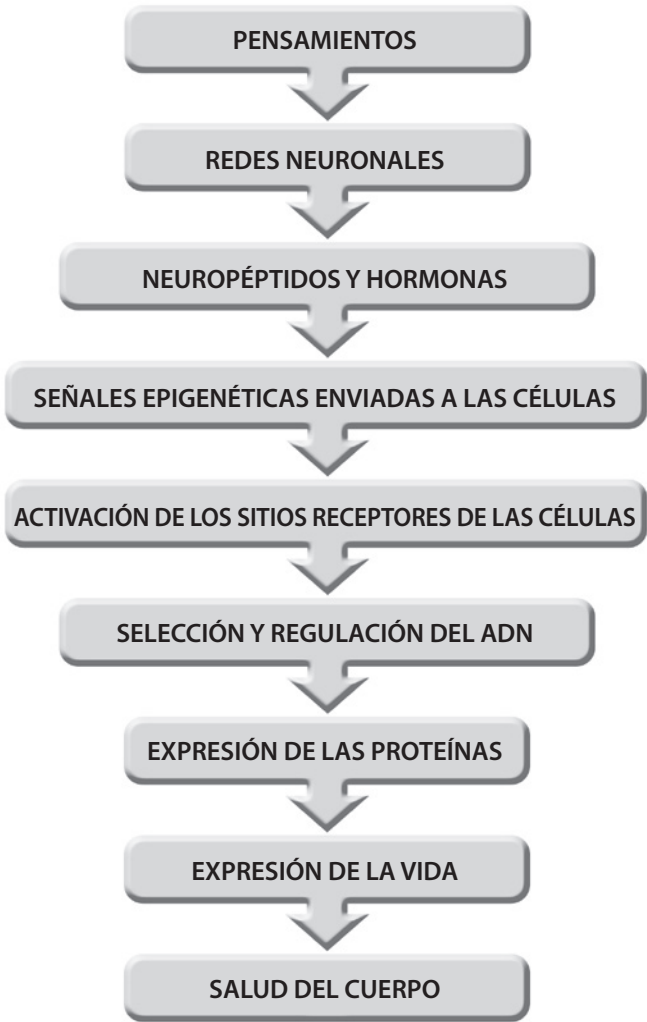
PENSAMIENTOS

REDES NEURONALES

NEUROPÉPTIDOS Y HORMONAS

SEÑALES EPIGENÉTICAS ENVIADAS A LAS CÉLULAS

ACTIVACIÓN DE LOS SITIOS RECEPTORES DE LAS CÉLULAS

SELECCIÓN Y REGULACIÓN DEL ADN

EXPRESIÓN DE LAS PROTEÍNAS

EXPRESIÓN DE LA VIDA

SALUD DEL CUERPO